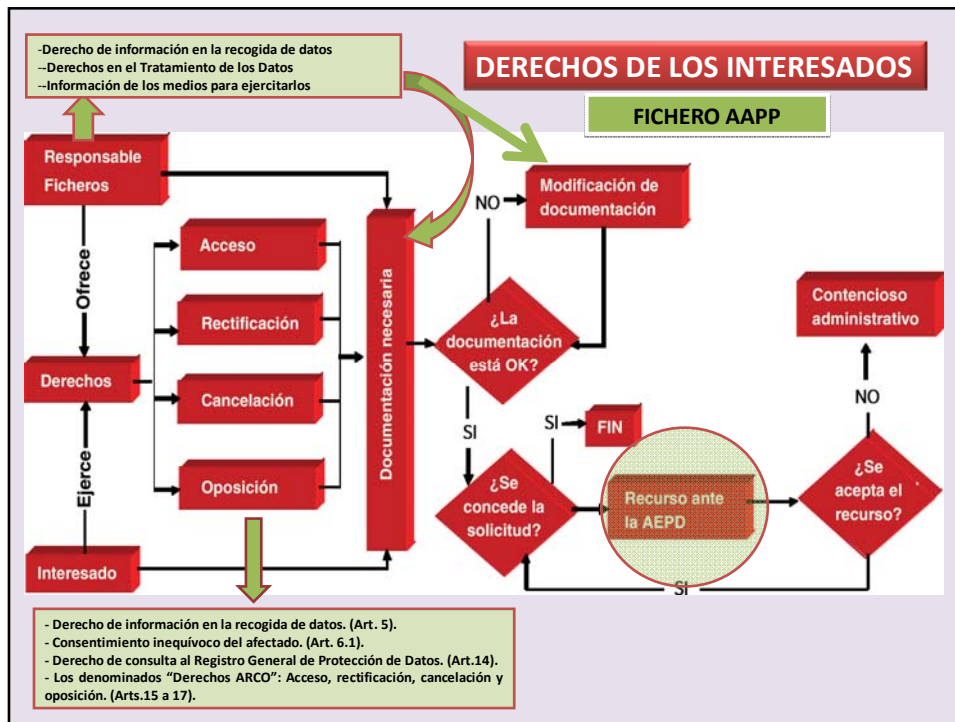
-Derecho de información en la recogida de datos
--Derechos en el Tratamiento de los Datos
--Información de los medios para ejercitarlos

DERECHOS DE LOS INTERESADOS

FICHERO AAPP

Responsable Ficheros

Ofrece

Derechos

Ejerce

Interesado

Acceso

Rectificación

Cancelación

Oposición

Documentación necesaria

NO

Modificación de documentación

¿La documentación está OK?

SI

SI

FIN

¿Se concede la solicitud?

Recurso ante la AEPD

¿Se acepta el recurso?

NO

Contencioso administrativo

SI

- Derecho de información en la recogida de datos. (Art. 5).
- Consentimiento inequívoco del afectado. (Art. 6.1).
- Derecho de consulta al Registro General de Protección de Datos. (Art.14).
- Los denominados "Derechos ARCO": Acceso, rectificación, cancelación y oposición. (Arts.15 a 17).